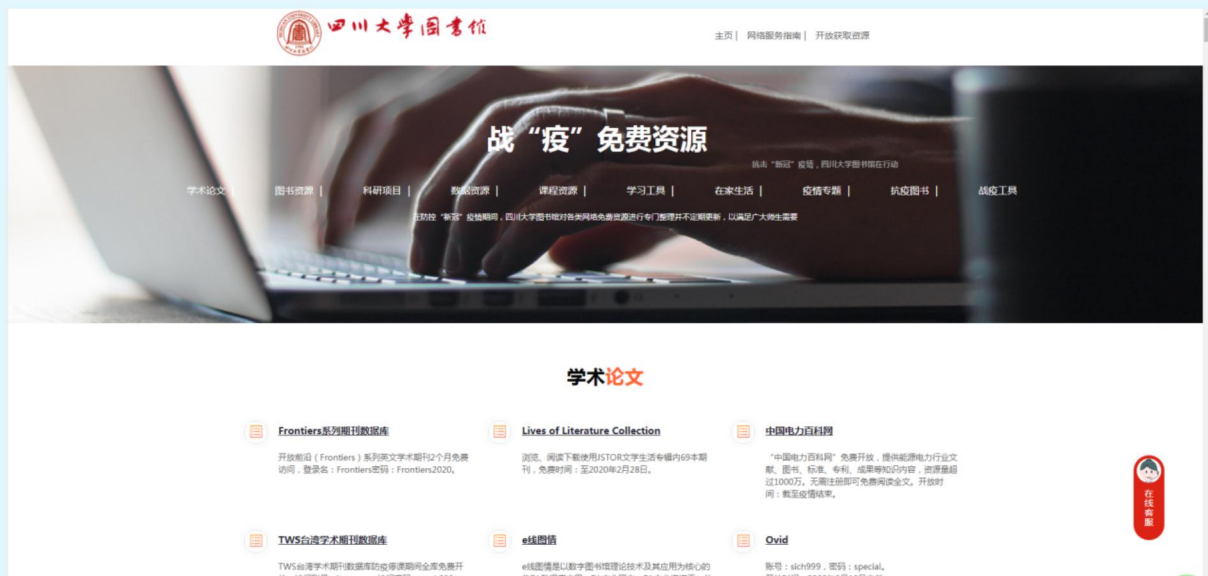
四川大学图书馆

主页 | 网络服务指南 | 开放获取资源

战"疫"免费资源

抗击"新冠"疫情，四川大学图书馆在行动

学术论文 | 图书资源 | 科研项目 | 数据资源 | 课程资源 | 学习工具 | 在家生活 | 疫情专题 | 抗疫图书 | 战疫工具

在防控"新冠"疫情期间，四川大学图书馆对各类网络免费资源进行专门整理并不定期更新，以满足广大师生需要

学术论文

Frontiers系列期刊数据库

开放前沿（Frontiers）系列英文学术期刊2个月免费访问，登录名：Frontiers密码：Frontiers2020。

Lives of Literature Collection

浏览、阅读下载使用JSTOR文学生活专辑内69本期刊，免费时间：至2020年2月28日。

中国电力百科网

"中国电力百科网"免费开放，提供能源电力行业全文献、图书、标准、专利、成果等知识内容，资源量超过1000万。无需注册即可免费阅读全文。开放时间：截至疫情结束。

TWS台湾学术期刊数据库

TWS台湾学术期刊数据库防疫停课期间全库免费开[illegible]

e线图情

e线图情是以数字图书馆理论技术及其应用为核心的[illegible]

Ovid

账号：sich999，密码：special。
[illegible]

在线客服